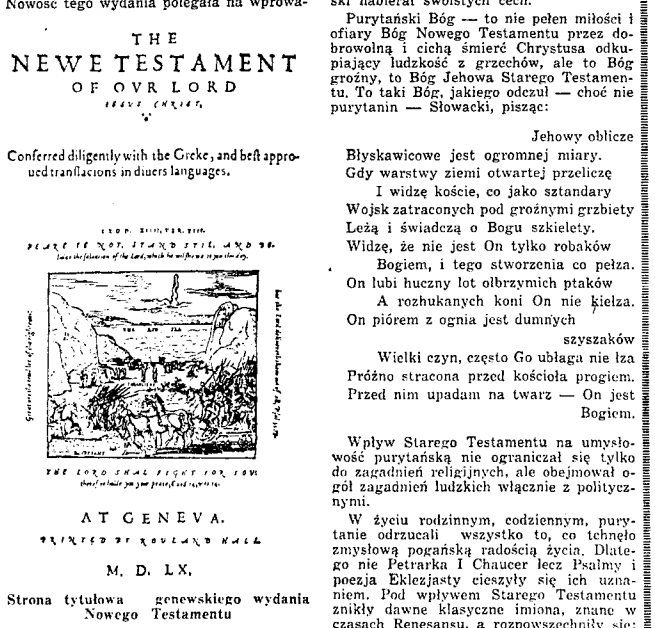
Nowość tego wydania polegała na wprowa-

THE
NEWE TESTAMENT
OF OVR LORD
IESVS CHRIST.

Conferred diligently with the Greke, and best approued translacions in diuers languages.

EXOD. XIIII, VER. XIII.
FEARE YE NOT, STAND STIL, AND BEholde the saluacion of the Lord, which he wil shewe to you this day.

Great are the troubles of the righteous: but the Lord deliuereth them out of all. Psal. 34. 19.

THE LORD SHAL FIGHT FOR YOU: therefore holde you your peace, Exod. 14, vers. 14.

AT GENEVA.
PRINTED BY ROVLAND HALL.
M. D. LX.

Strona tytułowa genewskiego wydania Nowego Testamentu

ski nabierał swoistych cech.

Purytański Bóg — to nie pełen miłości i ofiary Bóg Nowego Testamentu przez dobrowolną i cichą śmierć Chrystusa odkupiający ludzkość z grzechów, ale to Bóg groźny, to Bóg Jehowa Starego Testamentu. To taki Bóg, jakiego odczuł — choć nie purytanin — Słowacki, pisząc:

Jehowy oblicze
Błyskawicowe jest ogromnej miary.
Gdy warstwy ziemi otwartej przeliczę
I widzę kości, co jako sztandary
Wojsk zatraconych pod groźnymi grzbiety
Leżą i świadczą o Bogu szkielety.
Widzę, że nie jest On tylko robaków
Bogiem, i tego stworzenia co pełza.
On lubi huczny lot olbrzymich ptaków
A rozhukanych koni On nie kiełza.
On piórem z ognia jest dumnych szyszaków
Wielki czyn, często Go ubłaga nie łza
Próżno stracona przed kościoła progiem.
Przed nim upadam na twarz — On jest Bogiem.

Wpływ Starego Testamentu na umysłowość purytańską nie ograniczał się tylko do zagadnień religijnych, ale obejmował ogół zagadnień ludzkich włącznie z politycznymi.

W życiu rodzinnym, codziennym, purytanie odrzucali wszystko to, co tchnęło zmysłową pogańską radością życia. Dlatego nie Petrarka I Chaucer lecz Psalmy i poezja Eklezjasty cieszyły się ich uznaniem. Pod wpływem Starego Testamentu znikły dawne klasyczne imiona, znane w czasach Renesansu, a rozpowszechniły się: